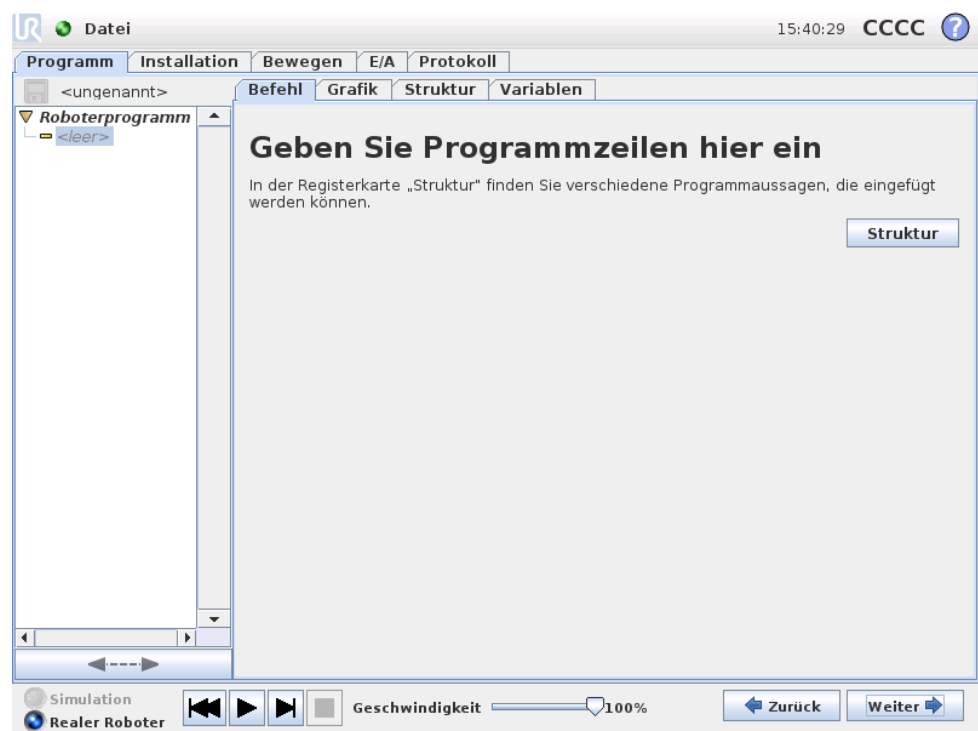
Datei

15:40:29 CCCC ?

Programm | Installation | Bewegen | E/A | Protokoll

<ungenannt>

Roboterprogramm
<leer>

Befehl | Grafik | Struktur | Variablen

Geben Sie Programmzeilen hier ein

In der Registerkarte „Struktur" finden Sie verschiedene Programmaussagen, die eingefügt werden können.

Struktur

Simulation
Realer Roboter

Geschwindigkeit 100%

Zurück

Weiter